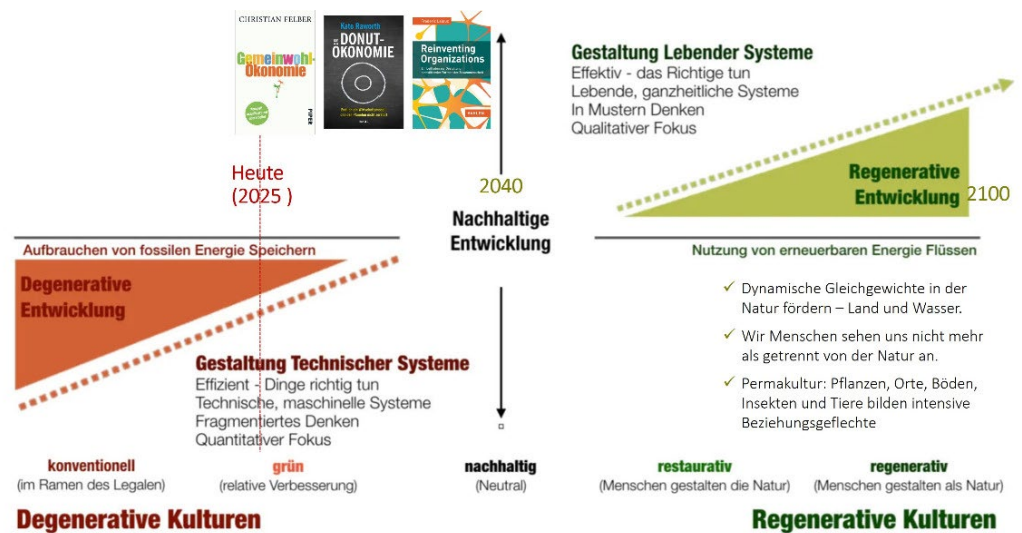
CHRISTIAN FELBER
Gemeinwohl-Ökonomie

Kate Raworth
DIE DONUT-ÖKONOMIE

Frederic Laloux
Reinventing Organizations

Heute
(2025 )

2040

Nachhaltige Entwicklung

Gestaltung Lebender Systeme
Effektiv - das Richtige tun
Lebende, ganzheitliche Systeme
In Mustern Denken
Qualitativer Fokus

Regenerative Entwicklung

2100

Aufbrauchen von fossilen Energie Speichern

Degenerative Entwicklung

Nutzung von erneuerbaren Energie Flüssen

✓ Dynamische Gleichgewichte in der Natur fördern – Land und Wasser.

✓ Wir Menschen sehen uns nicht mehr als getrennt von der Natur an.

✓ Permakultur: Pflanzen, Orte, Böden, Insekten und Tiere bilden intensive Beziehungsgeflechte

Gestaltung Technischer Systeme
Effizient - Dinge richtig tun
Technische, maschinelle Systeme
Fragmentiertes Denken
Quantitativer Fokus

konventionell
(im Ramen des Legalen)

grün
(relative Verbesserung)

nachhaltig
(Neutral)

restaurativ
(Menschen gestalten die Natur)

regenerativ
(Menschen gestalten als Natur)

Degenerative Kulturen

Regenerative Kulturen